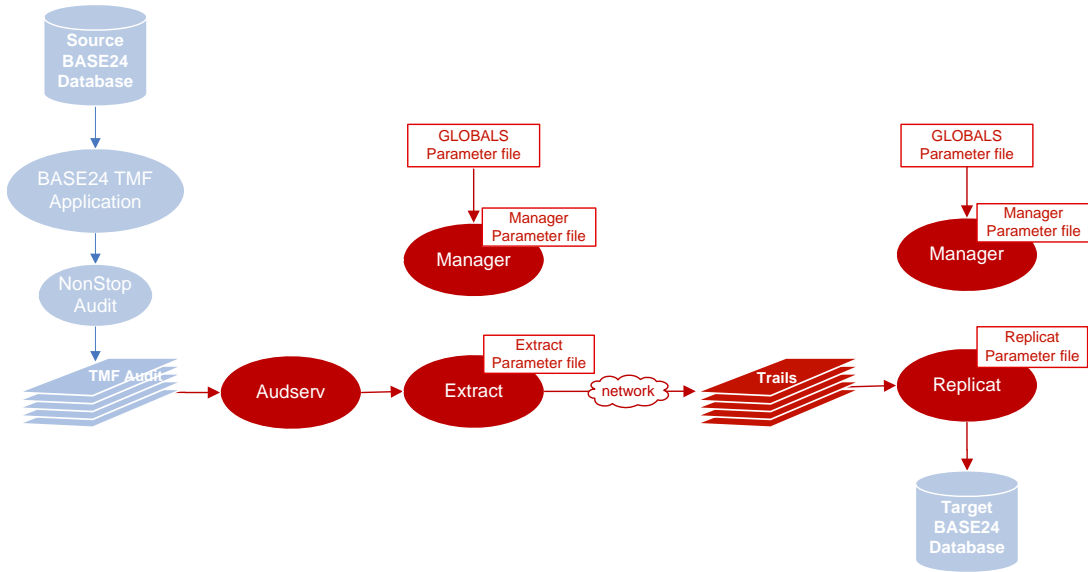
Source BASE24 Database

BASE24 TMF Application

NonStop Audit

TMF Audit

Audserv

GLOBALS Parameter file

Manager Parameter file

Manager

Extract Parameter file

Extract

network

Trails

GLOBALS Parameter file

Manager Parameter file

Manager

Replicat Parameter file

Replicat

Target BASE24 Database